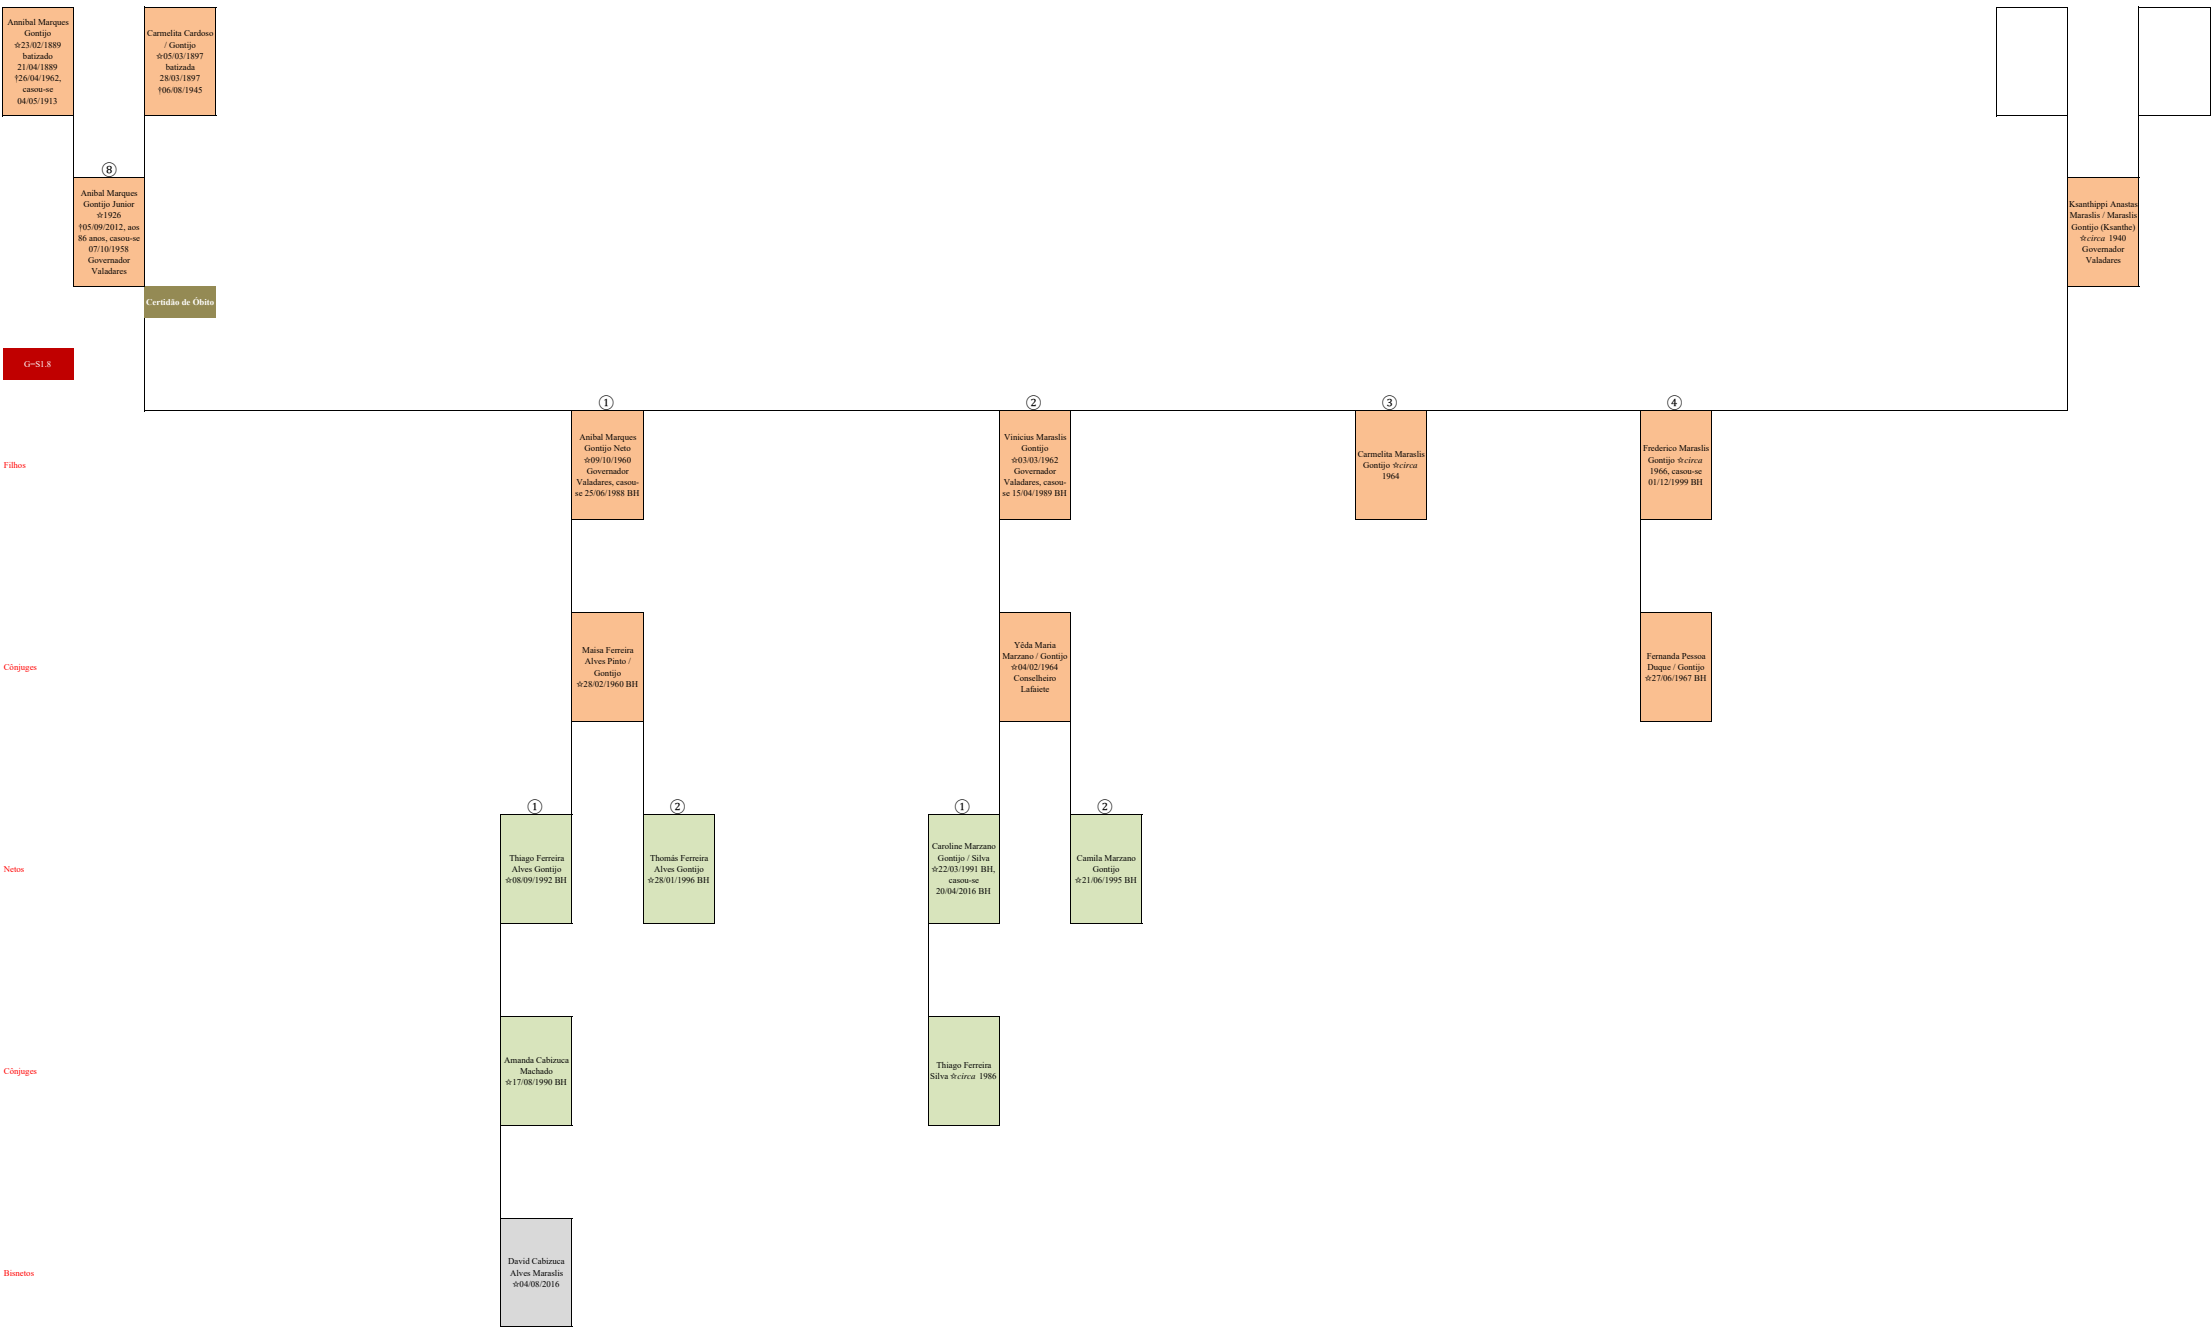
Annibal Marques Gontijo ☆23/02/1889 batizado 21/04/1889 †26/04/1962, casou-se 04/05/1913

Carmelita Cardoso / Gontijo ☆05/03/1897 batizada 28/03/1897 †06/08/1945

⑧

Anibal Marques Gontijo Junior ☆1926 †05/09/2012, aos 86 anos, casou-se 07/10/1958 Governador Valadares

Certidão de Óbito

Ksanthippi Anastas Maraslis / Maraslis Gontijo (Ksanthe) ☆circa 1940 Governador Valadares

G-S1.8

①

②

③

④

Filhos

Anibal Marques Gontijo Neto ☆09/10/1960 Governador Valadares, casou-se 25/06/1988 BH

Vinicius Maraslis Gontijo ☆03/03/1962 Governador Valadares, casou-se 15/04/1989 BH

Carmelita Maraslis Gontijo ☆circa 1964

Frederico Maraslis Gontijo ☆circa 1966, casou-se 01/12/1999 BH

Cônjuges

Maisa Ferreira Alves Pinto / Gontijo ☆28/02/1960 BH

Yêda Maria Marzano / Gontijo ☆04/02/1964 Conselheiro Lafaiete

Fernanda Pessoa Duque / Gontijo ☆27/06/1967 BH

①

②

①

②

Netos

Thiago Ferreira Alves Gontijo ☆08/09/1992 BH

Thomás Ferreira Alves Gontijo ☆28/01/1996 BH

Caroline Marzano Gontijo / Silva ☆22/03/1991 BH, casou-se 20/04/2016 BH

Camila Marzano Gontijo ☆21/06/1995 BH

Cônjuges

Amanda Cabizuca Machado ☆17/08/1990 BH

Thiago Ferreira Silva ☆circa 1986

Bisnetos

David Cabizuca Alves Maraslis ☆04/08/2016